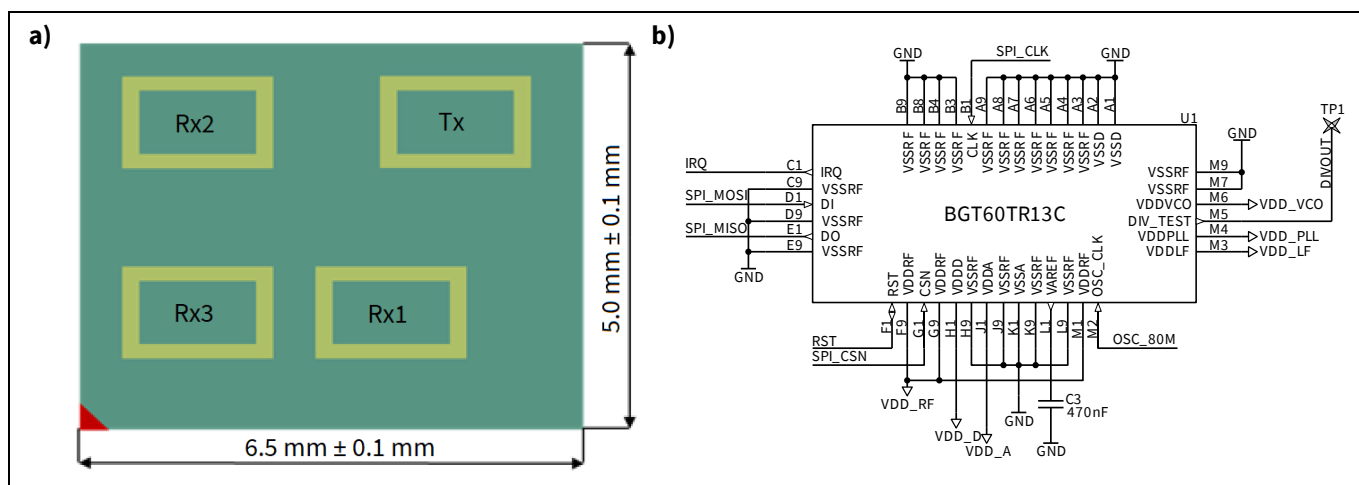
a)

Rx2

Tx

Rx3

Rx1

5.0 mm ± 0.1 mm

6.5 mm ± 0.1 mm

b)

GND

SPI_CLK

GND

B9 B8 B4 B3 B1 A9 A8 A7 A6 A5 A4 A3 A2 A1

U1

TP1

GND

DIVOUT

VSSRF VSSRF VSSRF VSSRF CLK VSSRF VSSRF VSSRF VSSRF VSSRF VSSRF VSSRF VSSD VSSD

IRQ C1 IRQ

C9 VSSRF

SPI_MOSI D1 DI

D9 VSSRF

SPI_MISO E1 DO

E9 VSSRF

GND

BGT60TR13C

VSSRF M9

VSSRF M7

VDDVCO M6 VDD_VCO

DIV_TEST M5

VDDPLL M4 VDD_PLL

VDDLF M3 VDD_LF

RST VDDRF CSN VDDRF VDDD VDDA VSSRF VSSA VAREF VSSRF VDDRF OSC_CLK

F1 F9 G1 G9 H1 H9 J1 J9 K1 K9 L1 L9 M1 M2

RST

SPI_CSN

OSC_80M

VDD_RF

VDD_D

VDD_A

GND

C3
470nF

GND